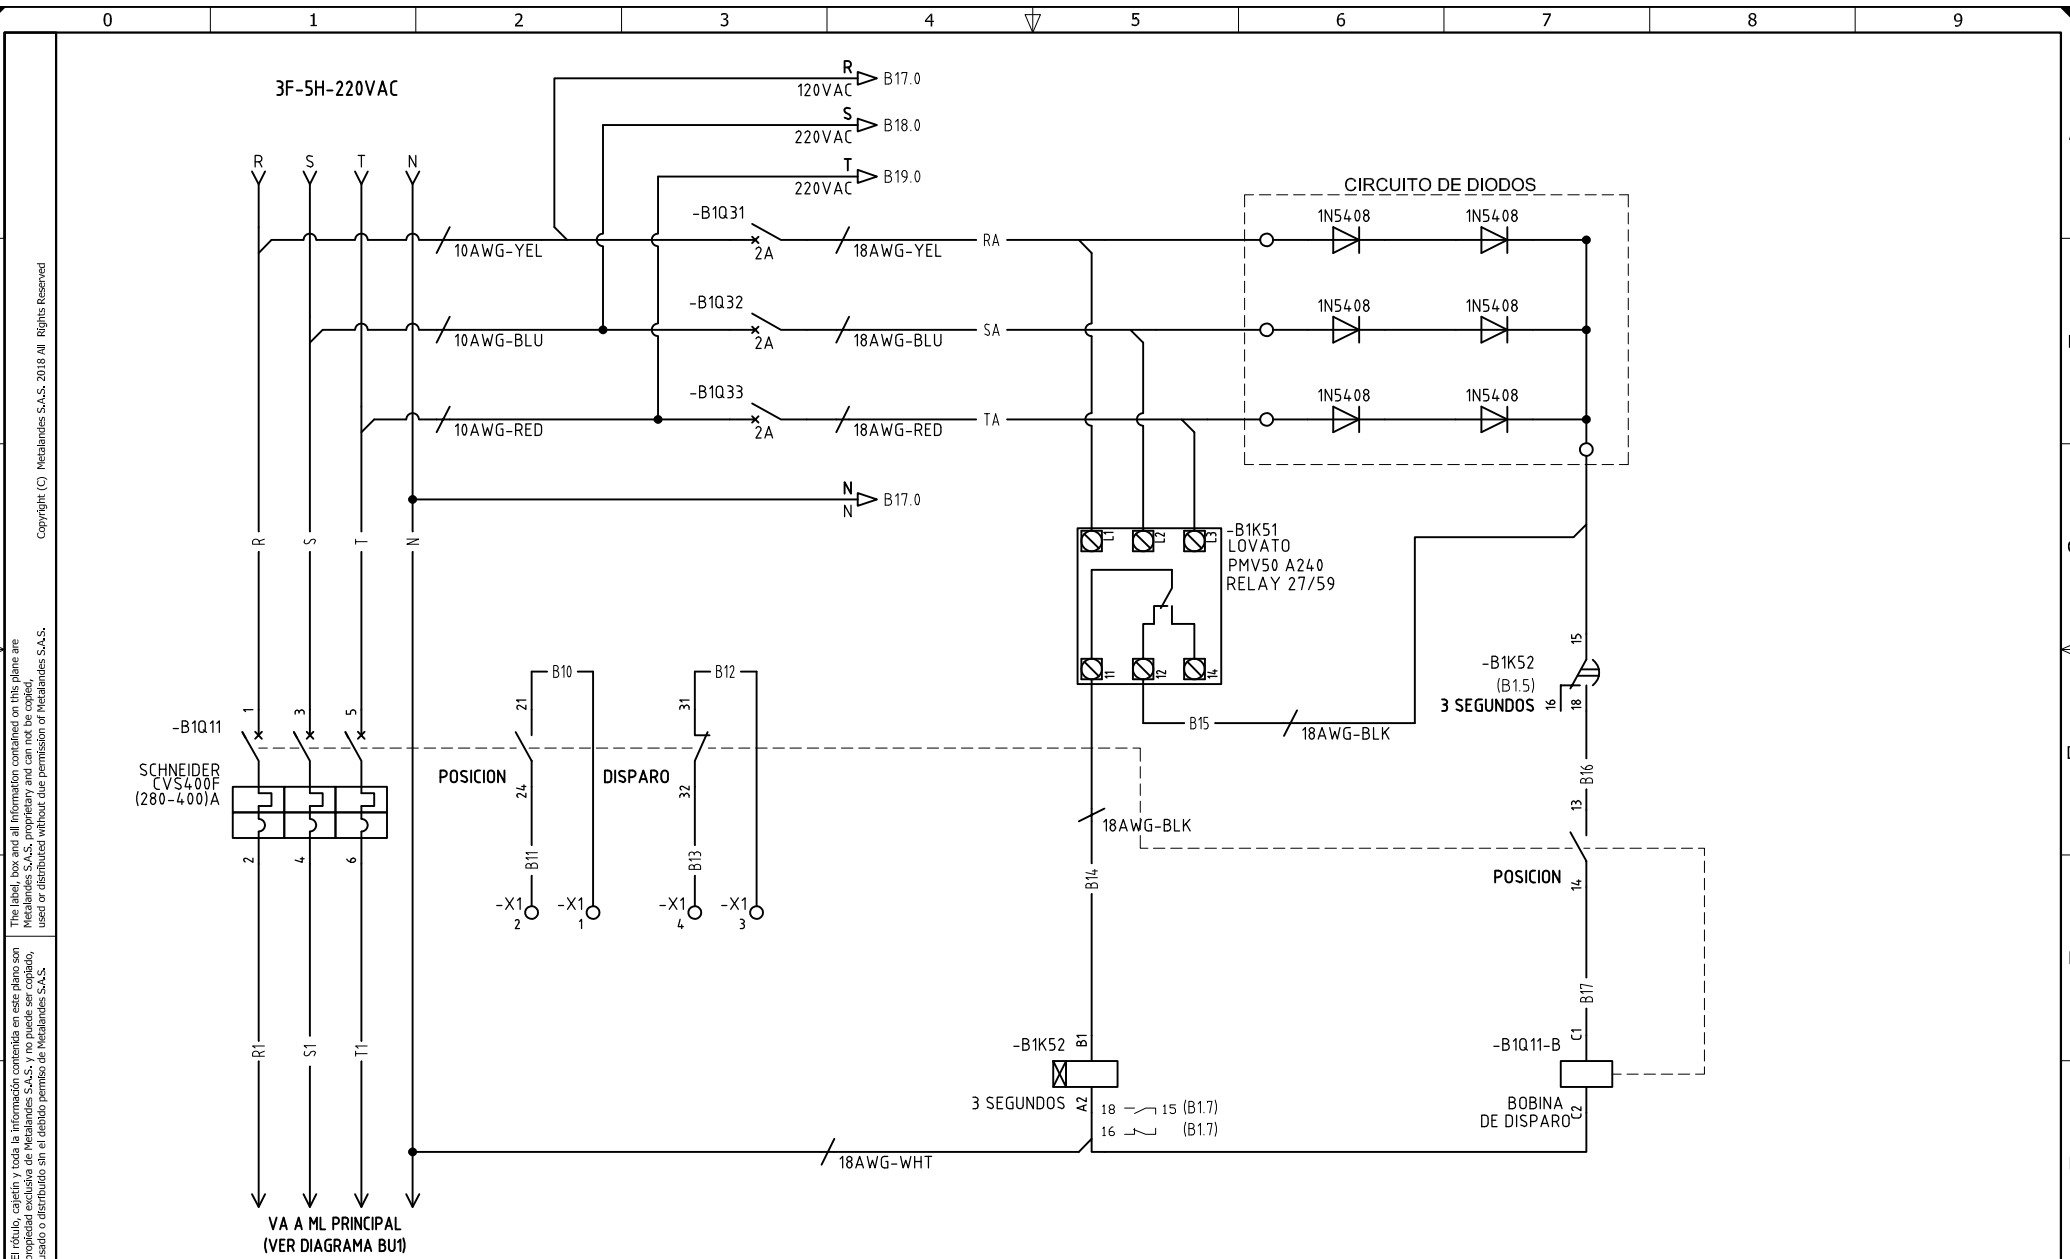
0 1 2 3 4 5 6 7 8 9

Copyright (C) Metalandes S.A.S. 2018 All Rights Reserved

The label, box and all information contained on this plane are Metalandes S.A.S. proprietary and can not be copied, used or distributed without due permission of Metalandes S.A.S.

El rótulo, cajetín y toda la información contenida en este plano son propiedad exclusiva de Metalandes S.A.S. y no puede ser copiado, usado o distribuido sin el debido permiso de Metalandes S.A.S.

3F-5H-220VAC

R 120VAC B17.0
S 220VAC B18.0
T 220VAC B19.0

R S T N

10AWG-YEL
10AWG-BLU
10AWG-RED

-B1Q31 2A 18AWG-YEL RA
-B1Q32 2A 18AWG-BLU SA
-B1Q33 2A 18AWG-RED TA

N N B17.0

CIRCUITO DE DIODOS
1N5408 1N5408
1N5408 1N5408
1N5408 1N5408

-B1K51
LOVATO
PMV50 A240
RELAY 27/59
L1 L2 L3
11 12 14

B15 18AWG-BLK

-B1K52
(B1.5)
3 SEGUNDOS
15 16 18

R S T N

-B1Q11
1 3 5
SCHNEIDER
CVS400F
(280-400)A
2 4 6

B10 21 POSICION 24 B11
B12 31 DISPARO 32 B13
-X1 2 -X1 1 -X1 4 -X1 3

18AWG-BLK
B14

B16 13 POSICION 14 B17

-B1K52 B1
3 SEGUNDOS A2
18 15 (B1.7)
16 (B1.7)

-B1Q11-B C1
BOBINA DE DISPARO C2

R1 S1 T1

18AWG-WHT

VA A ML PRINCIPAL
(VER DIAGRAMA BU1)